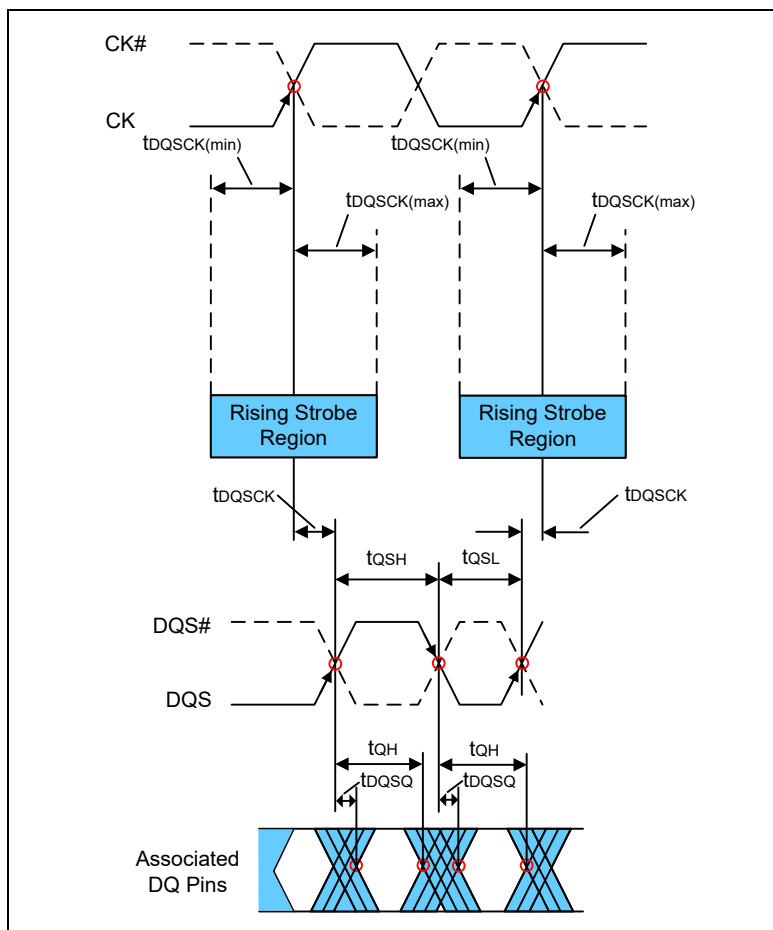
CK#

CK

$t_{DQSCK(min)}$

$t_{DQSCK(max)}$

$t_{DQSCK(min)}$

$t_{DQSCK(max)}$

Rising Strobe Region

Rising Strobe Region

$t_{DQSCK}$

$t_{DQSCK}$

$t_{QSH}$

$t_{QSL}$

DQS#

DQS

$t_{QH}$

$t_{DQSQ}$

$t_{QH}$

$t_{DQSQ}$

Associated DQ Pins